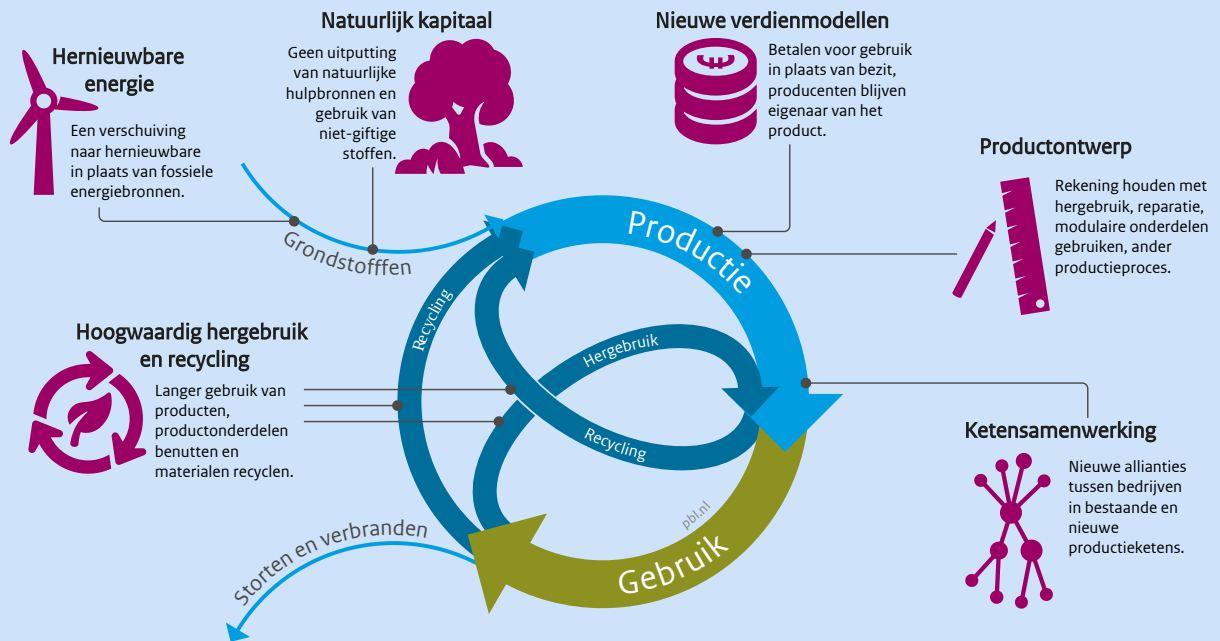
Hernieuwbare energie

Een verschuiving naar hernieuwbare in plaats van fossiele energiebronnen.

Natuurlijk kapitaal

Geen uitputting van natuurlijke hulpbronnen en gebruik van niet-giftige stoffen.

Nieuwe verdienmodellen

Betalen voor gebruik in plaats van bezit, producenten blijven eigenaar van het product.

Productontwerp

Rekening houden met hergebruik, reparatie, modulaire onderdelen gebruiken, ander productieproces.

Grondstofffen

Productie

Recycling

Hergebruik

Recycling

Hoogwaardig hergebruik en recycling

Langer gebruik van producten, productonderdelen benutten en materialen recyclen.

Ketensamenwerking

Nieuwe allianties tussen bedrijven in bestaande en nieuwe productieketens.

pbl.nl

Gebruik

Storten en verbranden